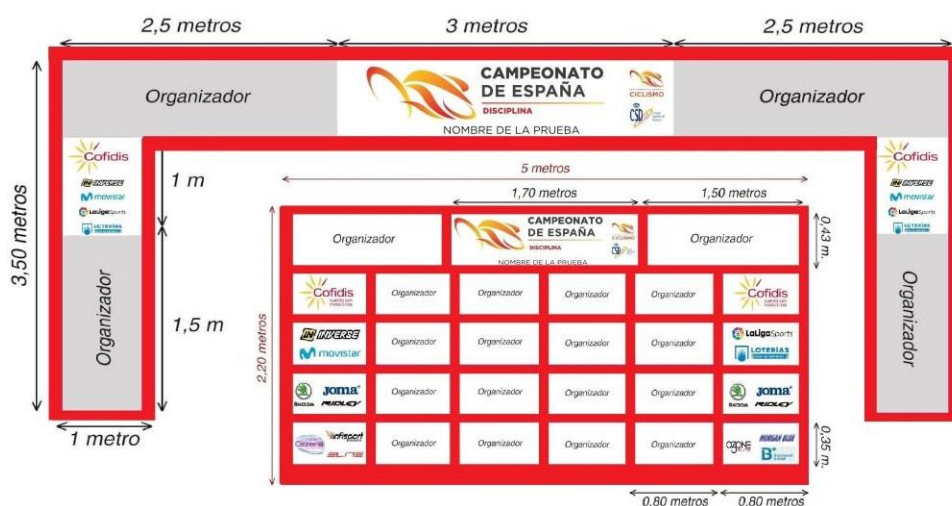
2,5 metros
3 metros
2,5 metros

Organizador
CAMPEONATO DE ESPAÑA
DISCIPLINA
NOMBRE DE LA PRUEBA
CICLISMO
CSD
Organizador

3,50 metros
Cofidis
INVERSE
movistar
LaLigaSports
LOTERÍAS
Organizador
1 m
1,5 m
1 metro

Cofidis
INVERSE
movistar
LaLigaSports
LOTERÍAS
Organizador

5 metros
1,70 metros
1,50 metros
0,43 m.
2,20 metros

| Organizador | | CAMPEONATO DE ESPAÑA DISCIPLINA NOMBRE DE LA PRUEBA CICLISMO | | Organizador | |
|---|---|---|---|---|---|
| Cofidis | Organizador | Organizador | Organizador | Organizador | Cofidis |
| INVERSE movistar | Organizador | Organizador | Organizador | Organizador | LaLigaSports LOTERÍAS |
| SKODA JOMA RIDLEY | Organizador | Organizador | Organizador | Organizador | SKODA JOMA RIDLEY |
| Cizzeria infisport ELITE | Organizador | Organizador | Organizador | Organizador | OZONE MORGAN BLUE B |

0,35 m.
0,80 metros
0,80 metros